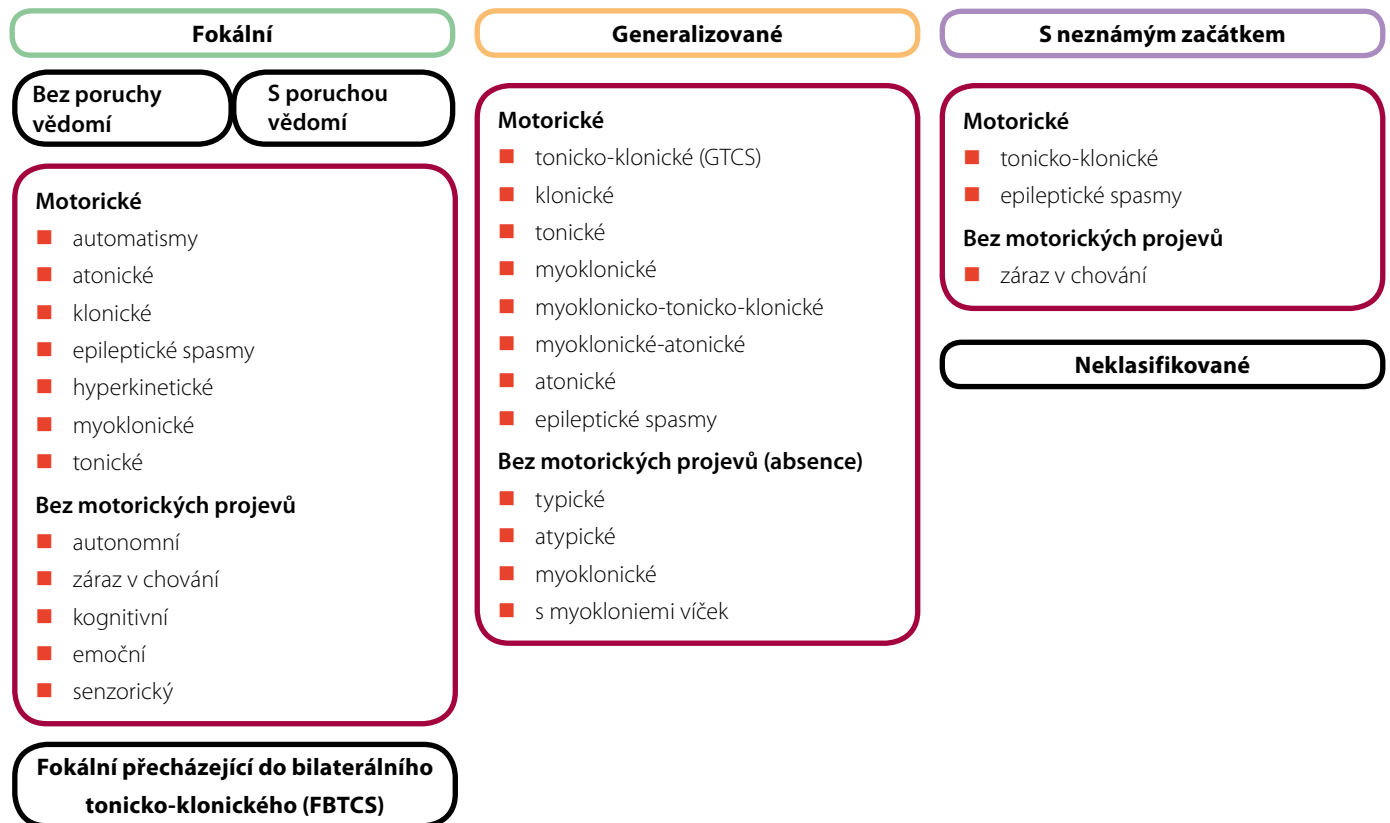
Fokální

Bez poruchy vědomí

S poruchou vědomí

Motorické
- automatismy
- atonické
- klonické
- epileptické spasmy
- hyperkinetické
- myoklonické
- tonické

Bez motorických projevů
- autonomní
- záraz v chování
- kognitivní
- emoční
- senzorický

Fokální přecházející do bilaterálního tonicko-klonického (FBTCS)

Generalizované

Motorické
- tonicko-klonické (GTCS)
- klonické
- tonické
- myoklonické
- myoklonicko-tonicko-klonické
- myoklonické-atonické
- atonické
- epileptické spasmy

Bez motorických projevů (absence)
- typické
- atypické
- myoklonické
- s myokloniemi víček

S neznámým začátkem

Motorické
- tonicko-klonické
- epileptické spasmy

Bez motorických projevů
- záraz v chování

Neklasifikované